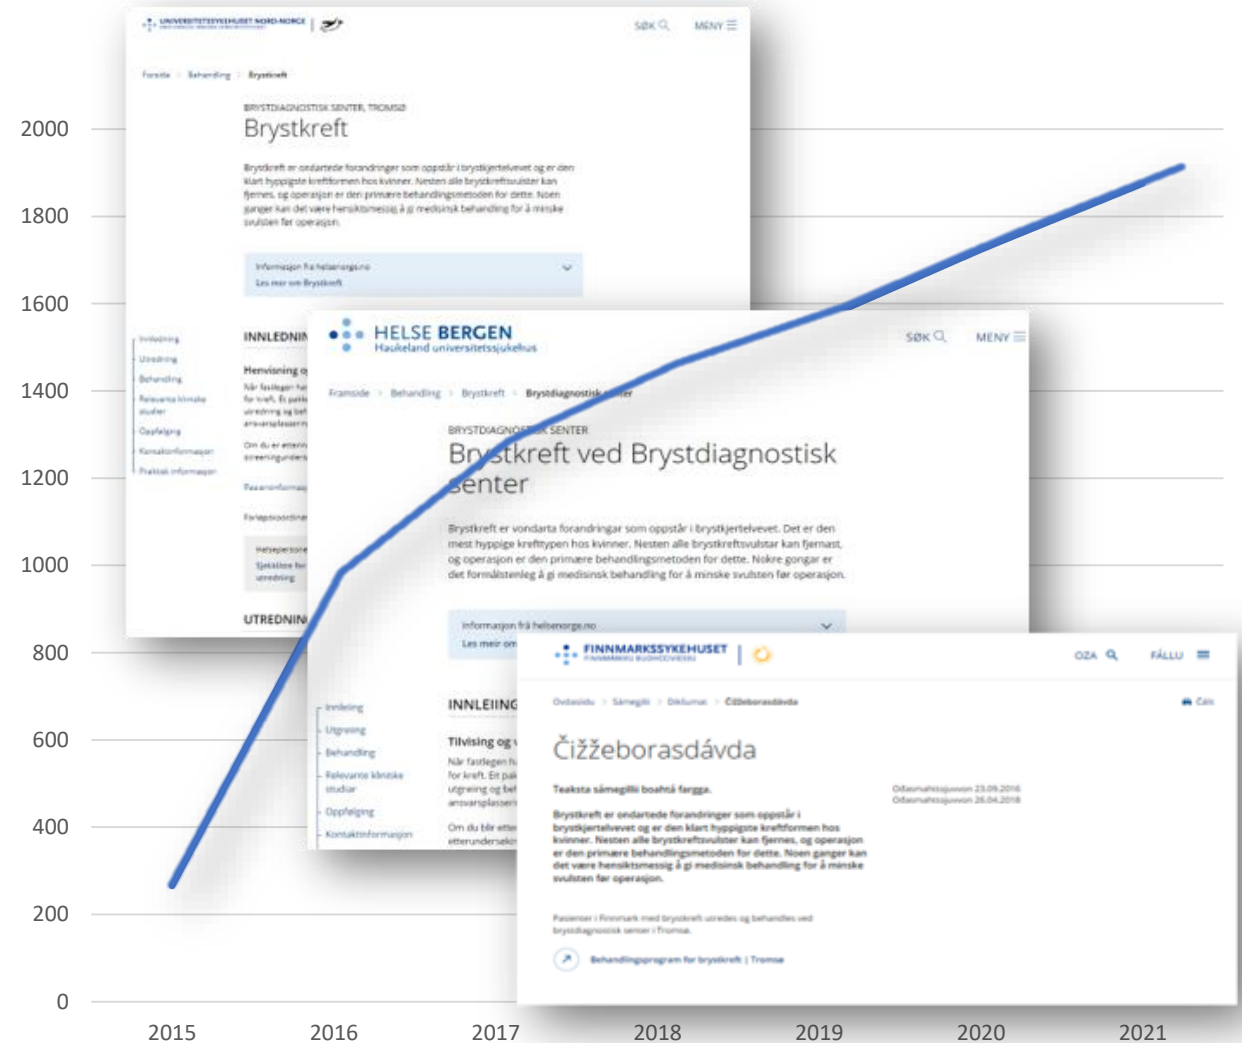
2000
1800
1600
1400
1200
1000
800
600
400
200
0
2015 2016 2017 2018 2019 2020 2021

UNIVERSITETSSYKEHUSET NORD-NORGE
SØK MENY
Forside > Behandling > Brystkreft
BRYSTDIAGNOSTISK SENTER, TROMSØ
Brystkreft
Brystkreft er ondartede forandringer som oppstår i brystkjertelvevet og er den klart hyppigste kreftformen hos kvinner. Nesten alle brystkreftsvulster kan fjernes, og operasjon er den primære behandlingsmetoden for dette. Noen ganger kan det være hensiktsmessig å gi medisinsk behandling for å minske svulsten før operasjon.
Informasjon fra helsenorge.no
Les mer om Brystkreft
Innledning
Utredning
Behandling
Relevante kliniske studier
Oppfølging
Kontaktinformasjon
Praktisk informasjon
INNLEDNIN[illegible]
Henvisning o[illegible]
UTREDNIN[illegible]

HELSE BERGEN
Haukeland universitetssjukehus
SØK MENY
Framside > Behandling > Brystkreft > Brystdiagnostisk senter
BRYSTDIAGNOSTISK SENTER
Brystkreft ved Brystdiagnostisk senter
Brystkreft er vondarta forandringar som oppstår i brystkjertelvevet. Det er den mest hyppige krefttypen hos kvinner. Nesten alle brystkreftsvulstar kan fjernast, og operasjon er den primære behandlingsmetoden for dette. Nokre gongar er det formålstenleg å gi medisinsk behandling for å minske svulsten før operasjon.
Informasjon frå helsenorge.no
Les meir om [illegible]
Innleiing
Utgreiing
Behandling
Relevante kliniske studiar
Oppfølging
Kontaktinformasjon
INNLEIING
Tilvising og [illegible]

FINNMARKSSYKEHUSET
OZA FÁLLU
Čižžeborasdávda
Teaksta sámegillii boahtá fargga.
Brystkreft er ondartede forandringer som oppstår i brystkjertelvevet og er den klart hyppigste kreftformen hos kvinner. Nesten alle brystkreftsvulster kan fjernes, og operasjon er den primære behandlingsmetoden for dette. Noen ganger kan det være hensiktsmessig å gi medisinsk behandling for å minske svulsten før operasjon.
Pasienter i Finnmark med brystkreft utredes og behandles ved brystdiagnostisk senter i Tromsø.
Behandlingsprogram for brystkreft | Tromsø